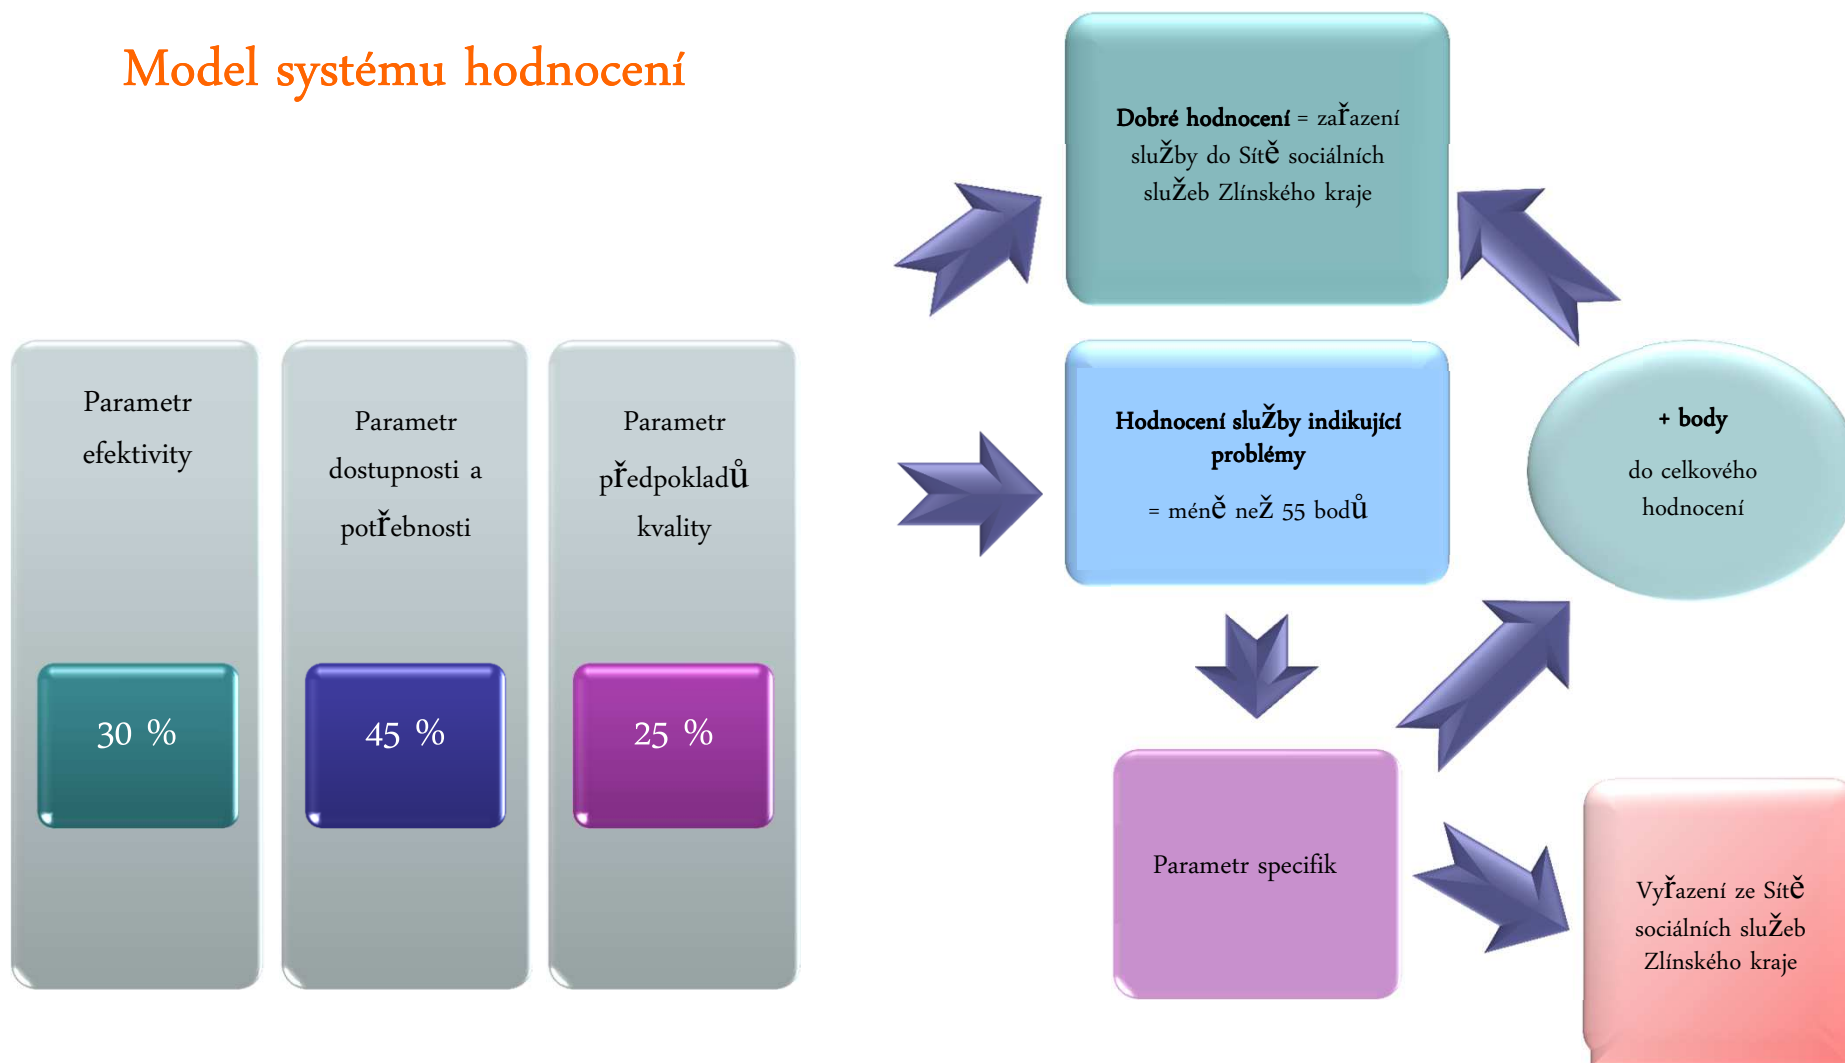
Model systému hodnocení

Parametr efektivity

30 %

Parametr dostupnosti a potřebnosti

45 %

Parametr předpokladů kvality

25 %

**Dobré hodnocení** = zařazení služby do Sítě sociálních služeb Zlínského kraje

**Hodnocení služby indikující problémy**

= méně než 55 bodů

**+ body**

do celkového hodnocení

Parametr specifik

Vyřazení ze Sítě sociálních služeb Zlínského kraje